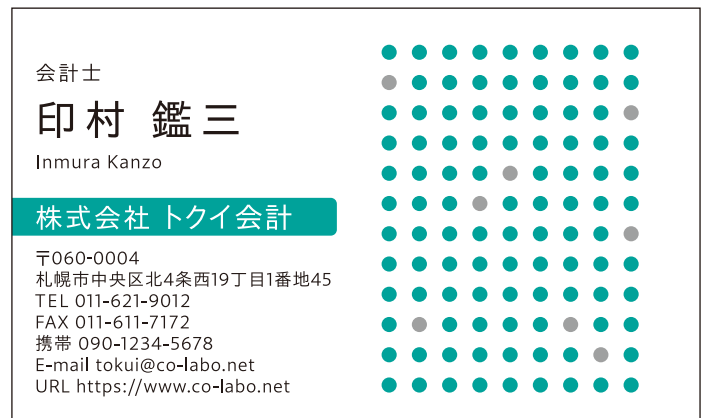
会計士

印村 鑑三

Inmura Kanzo

株式会社 トクイ会計

〒060-0004
札幌市中央区北4条西19丁目1番地45
TEL 011-621-9012
FAX 011-611-7172
携帯 090-1234-5678
E-mail tokui@co-labo.net
URL https://www.co-labo.net